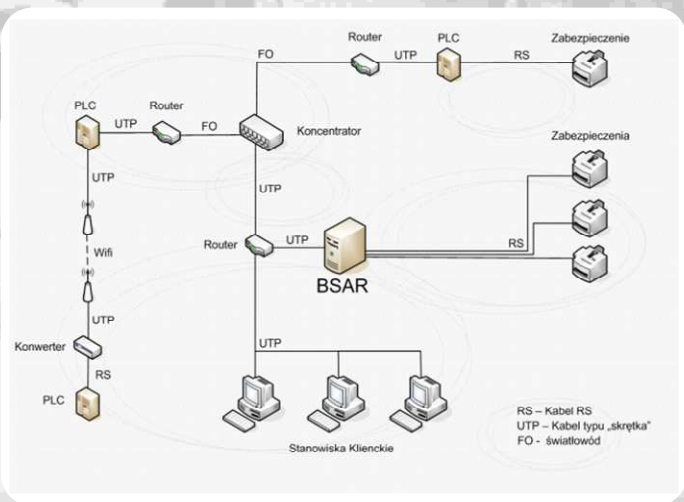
Router
UTP
PLC
RS
Zabezpieczenie
FO
PLC
UTP
Router
FO
Koncentrator
Zabezpieczenia
UTP
UTP
RS
Router
UTP
Wifi
BSAR
UTP
Konwerter
UTP
RS
PLC
RS – Kabel RS
UTP – Kabel typu „skrętka"
FO - światłowód
Stanowiska Klienckie